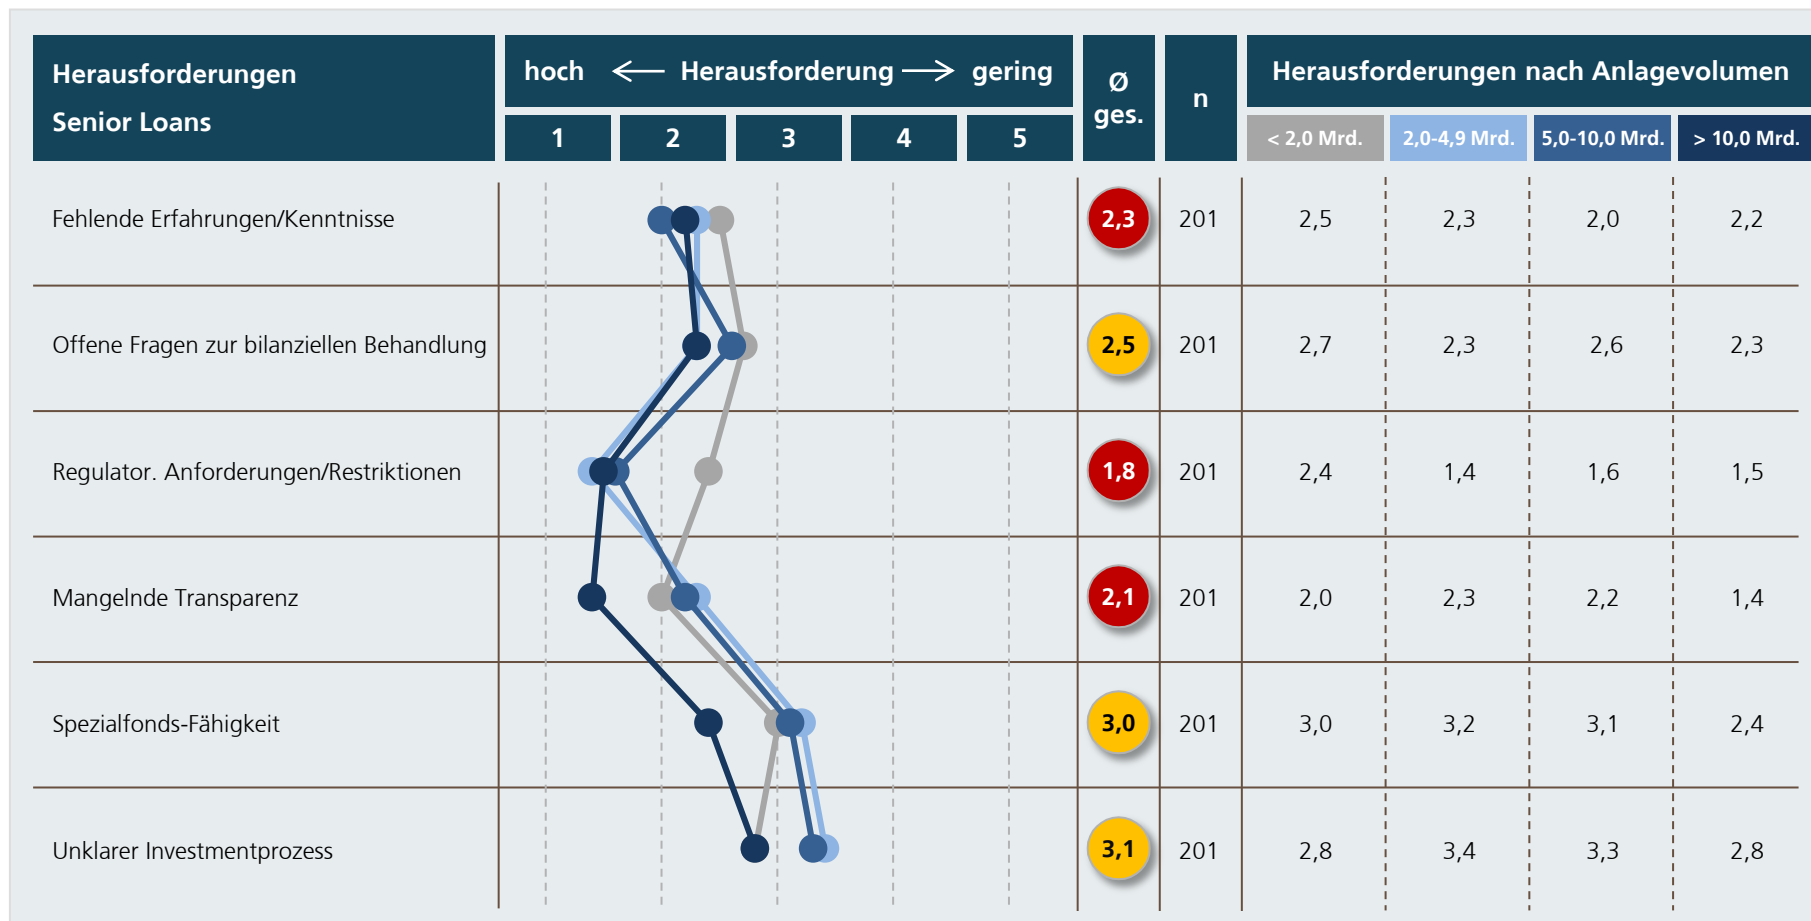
| Herausforderungen Senior Loans | hoch ⟵ Herausforderung ⟶ gering 1 2 3 4 5 | ø ges. | n | Herausforderungen nach Anlagevolumen < 2,0 Mrd. | 2,0-4,9 Mrd. | 5,0-10,0 Mrd. | > 10,0 Mrd. |
|---|---|---|---|---|---|---|---|
| Fehlende Erfahrungen/Kenntnisse | | 2,3 | 201 | 2,5 | 2,3 | 2,0 | 2,2 |
| Offene Fragen zur bilanziellen Behandlung | | 2,5 | 201 | 2,7 | 2,3 | 2,6 | 2,3 |
| Regulator. Anforderungen/Restriktionen | | 1,8 | 201 | 2,4 | 1,4 | 1,6 | 1,5 |
| Mangelnde Transparenz | | 2,1 | 201 | 2,0 | 2,3 | 2,2 | 1,4 |
| Spezialfonds-Fähigkeit | | 3,0 | 201 | 3,0 | 3,2 | 3,1 | 2,4 |
| Unklarer Investmentprozess | | 3,1 | 201 | 2,8 | 3,4 | 3,3 | 2,8 |